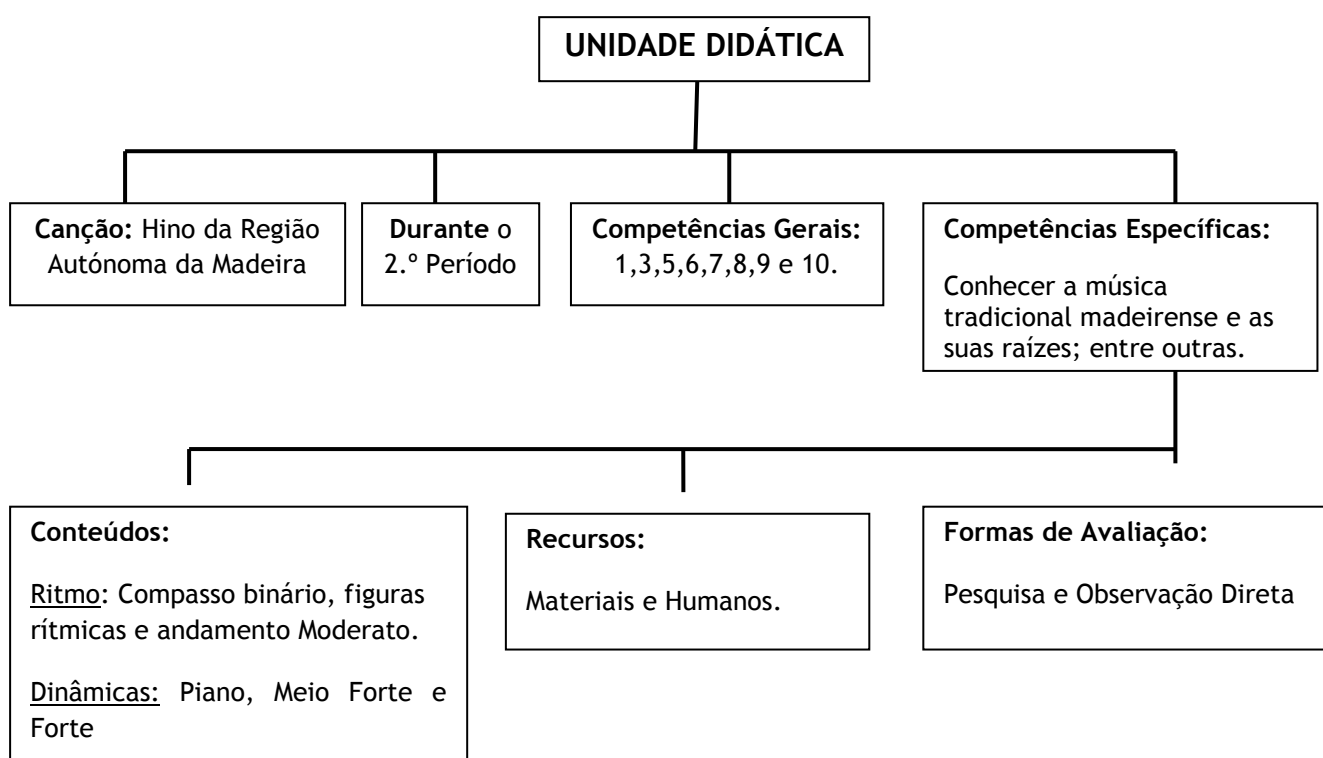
UNIDADE DIDÁTICA

Canção: Hino da Região Autónoma da Madeira

Durante o 2.º Período

Competências Gerais: 1,3,5,6,7,8,9 e 10.

Competências Específicas:

Conhecer a música tradicional madeirense e as suas raízes; entre outras.

Conteúdos:

Ritmo: Compasso binário, figuras rítmicas e andamento Moderato.

Dinâmicas: Piano, Meio Forte e Forte

Recursos:

Materiais e Humanos.

Formas de Avaliação:

Pesquisa e Observação Direta